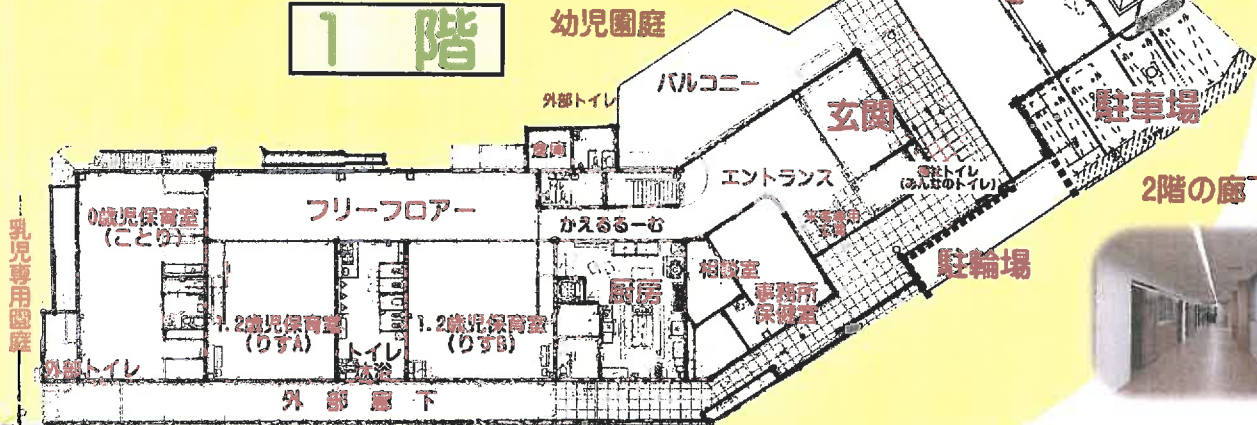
1　階

幼児園庭

バルコニー

外部トイレ

玄関

駐車場

倉庫

エントランス

多目的トイレ（みんなのトイレ）

2階の庭

乳児専用園庭

0歳児保育室（ことり）

フリーフロアー

かえるるーむ

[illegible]玄関

駐輪場

相談室

厨房

事務所保健室

1.2歳児保育室（りすA）

トイレ沐浴

1.2歳児保育室（りすB）

外部トイレ

外　部　廊　下